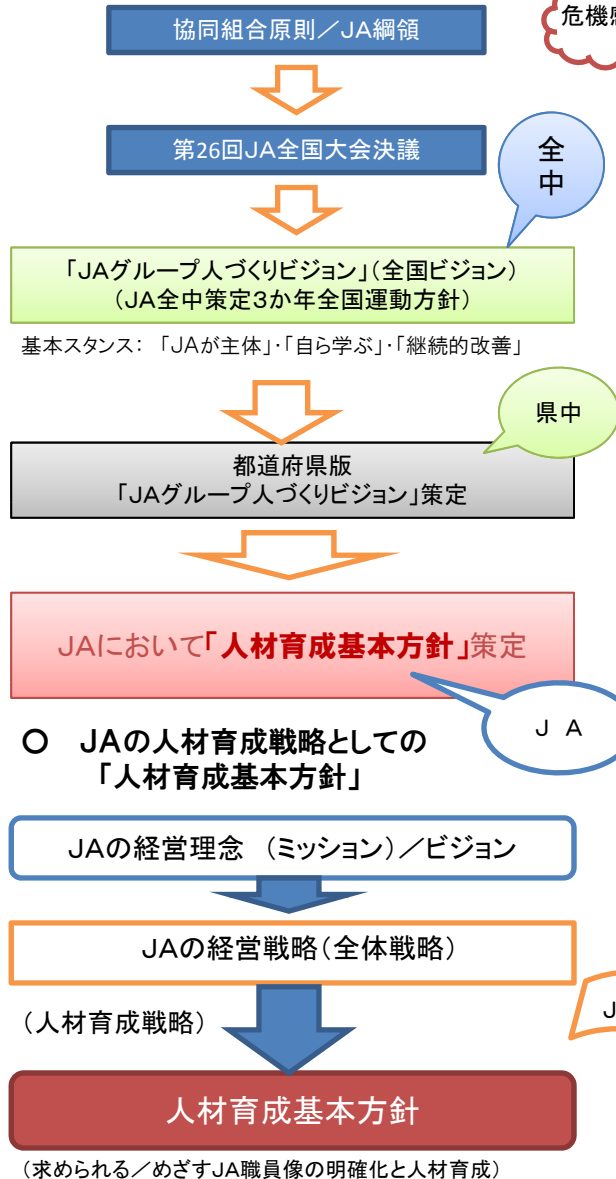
協同組合原則／JA綱領

危機感

第26回JA全国大会決議

全中

「JAグループ人づくりビジョン」（全国ビジョン）
（JA全中策定3か年全国運動方針）

基本スタンス：「JAが主体」・「自ら学ぶ」・「継続的改善」

県中

都道府県版
「JAグループ人づくりビジョン」策定

JAにおいて「人材育成基本方針」策定

ＪＡ

○ JAの人材育成戦略としての「人材育成基本方針」

JAの経営理念（ミッション）／ビジョン

JAの経営戦略（全体戦略）

J

（人材育成戦略）

人材育成基本方針

（求められる／めざすJA職員像の明確化と人材育成）